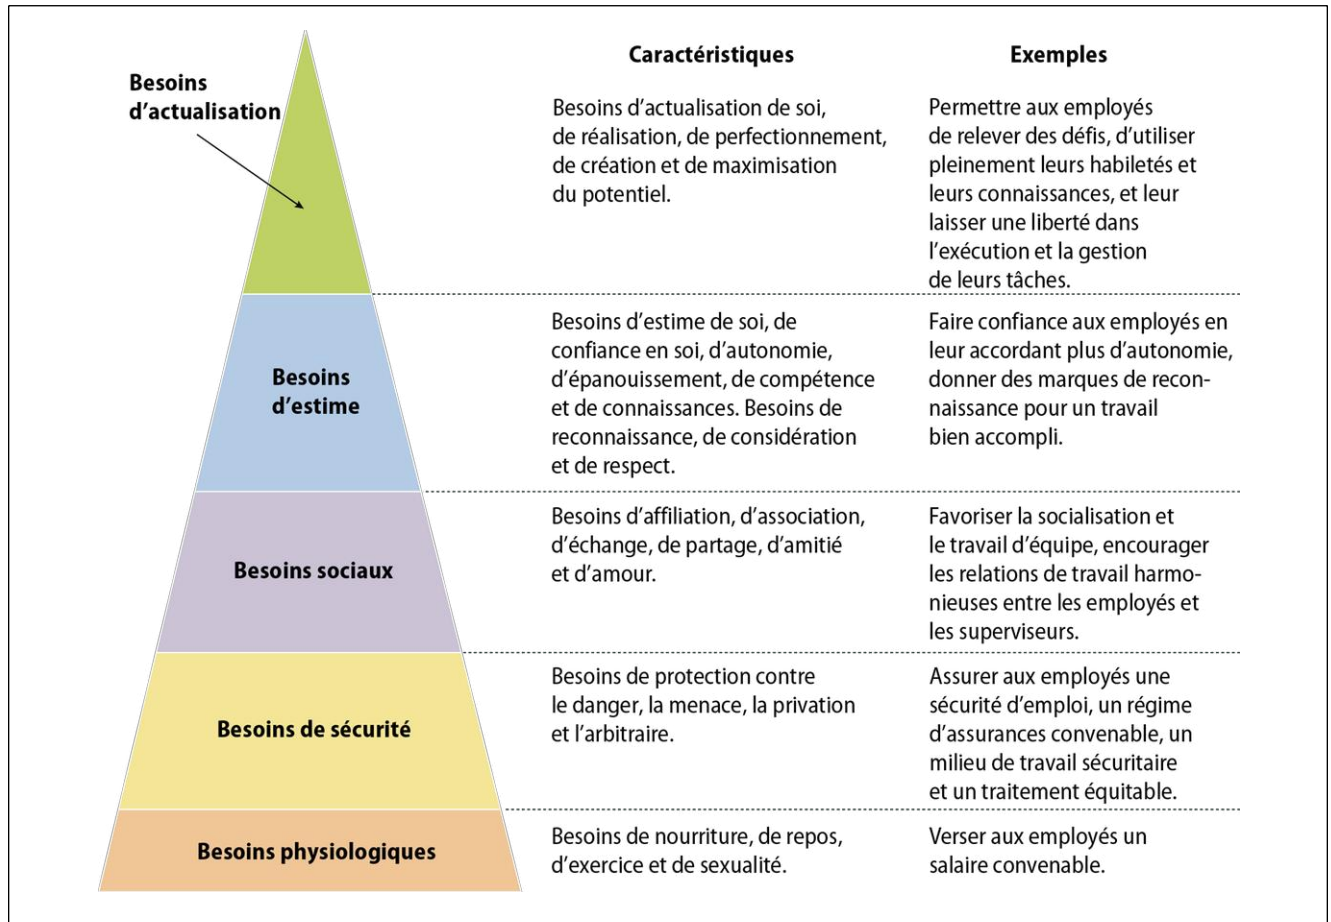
| | Caractéristiques | Exemples |
|---|---|---|
| Besoins d'actualisation | Besoins d'actualisation de soi, de réalisation, de perfectionnement, de création et de maximisation du potentiel. | Permettre aux employés de relever des défis, d'utiliser pleinement leurs habiletés et leurs connaissances, et leur laisser une liberté dans l'exécution et la gestion de leurs tâches. |
| Besoins d'estime | Besoins d'estime de soi, de confiance en soi, d'autonomie, d'épanouissement, de compétence et de connaissances. Besoins de reconnaissance, de considération et de respect. | Faire confiance aux employés en leur accordant plus d'autonomie, donner des marques de reconnaissance pour un travail bien accompli. |
| Besoins sociaux | Besoins d'affiliation, d'association, d'échange, de partage, d'amitié et d'amour. | Favoriser la socialisation et le travail d'équipe, encourager les relations de travail harmonieuses entre les employés et les superviseurs. |
| Besoins de sécurité | Besoins de protection contre le danger, la menace, la privation et l'arbitraire. | Assurer aux employés une sécurité d'emploi, un régime d'assurances convenable, un milieu de travail sécuritaire et un traitement équitable. |
| Besoins physiologiques | Besoins de nourriture, de repos, d'exercice et de sexualité. | Verser aux employés un salaire convenable. |